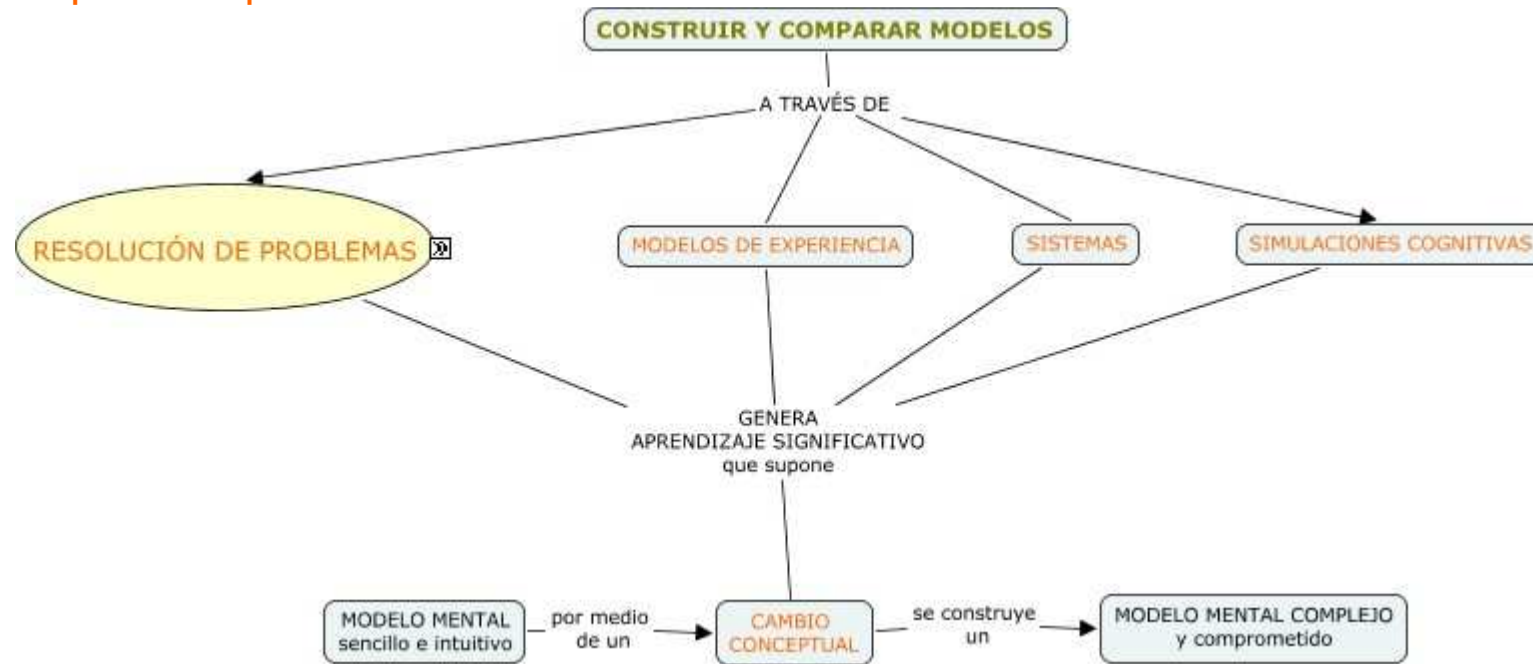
CONSTRUIR Y COMPARAR MODELOS

A TRAVÉS DE

RESOLUCIÓN DE PROBLEMAS

MODELOS DE EXPERIENCIA

SISTEMAS

SIMULACIONES COGNITIVAS

GENERA
APRENDIZAJE SIGNIFICATIVO
que supone

MODELO MENTAL sencillo e intuitivo

por medio de un

CAMBIO CONCEPTUAL

se construye un

MODELO MENTAL COMPLEJO y comprometido